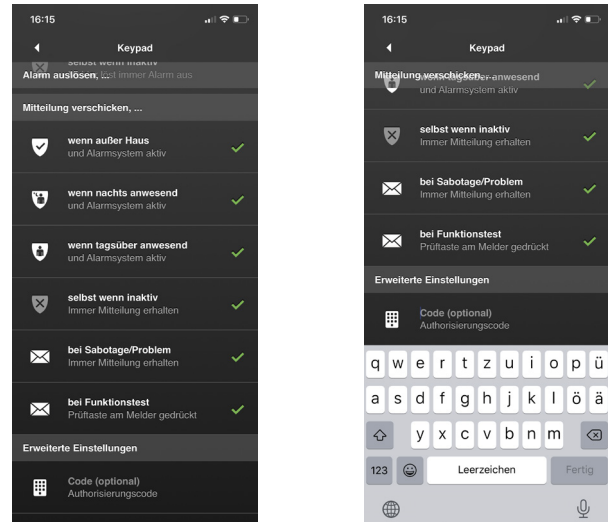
16:15

Keypad

selbst wenn inaktiv

Alarm auslösen, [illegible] immer Alarm aus

Mitteilung verschicken, ...

wenn außer Haus
und Alarmsystem aktiv

wenn nachts anwesend
und Alarmsystem aktiv

wenn tagsüber anwesend
und Alarmsystem aktiv

selbst wenn inaktiv
Immer Mitteilung erhalten

bei Sabotage/Problem
Immer Mitteilung erhalten

bei Funktionstest
Prüftaste am Melder gedrückt

Erweiterte Einstellungen

Code (optional)
Authorisierungscode

16:15

Keypad

Mitteilung verschicken, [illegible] anwesend
und Alarmsystem aktiv

selbst wenn inaktiv
Immer Mitteilung erhalten

bei Sabotage/Problem
Immer Mitteilung erhalten

bei Funktionstest
Prüftaste am Melder gedrückt

Erweiterte Einstellungen

Code (optional)
Authorisierungscode

q w e r t z u i o p ü
a s d f g h j k l ö ä
y x c v b n m
123 Leerzeichen Fertig